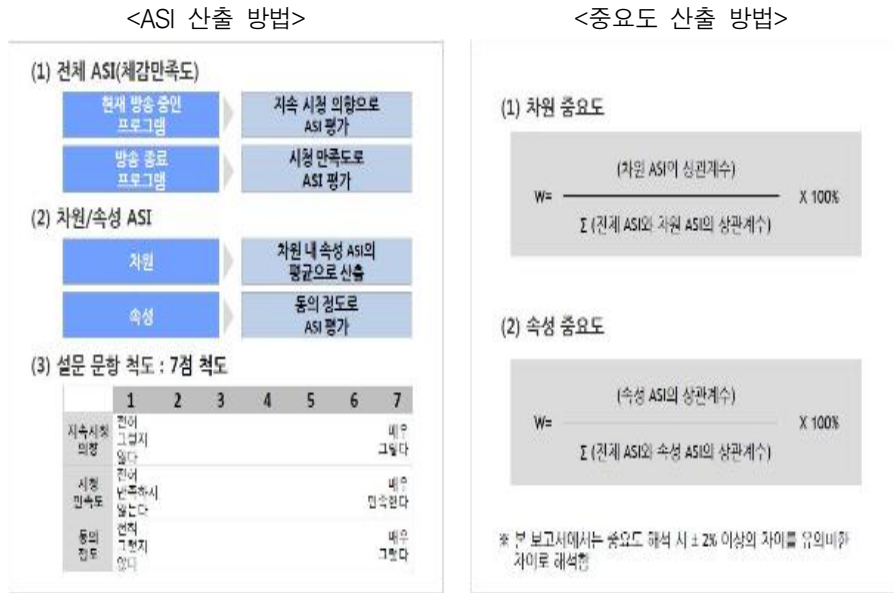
<ASI 산출 방법>

(1) 전체 ASI(체감만족도)

현재 방송 중인 프로그램 | 지속 시청 의향으로 ASI 평가

방송 종료 프로그램 | 시청 만족도로 ASI 평가

(2) 차원/속성 ASI

차원 | 차원 내 속성 ASI의 평균으로 산출

속성 | 동의 정도로 ASI 평가

(3) 설문 문항 척도 : 7점 척도

| | 1 | 2 | 3 | 4 | 5 | 6 | 7 |
|---|---|---|---|---|---|---|---|
| 지속시청 의향 | 전혀 그렇지 않다 | | | | | | 매우 그렇다 |
| 시청 만족도 | 전혀 만족하지 않는다 | | | | | | 매우 만족한다 |
| 동의 정도 | 전혀 그렇지 않다 | | | | | | 매우 그렇다 |

<중요도 산출 방법>

(1) 차원 중요도

W= $\frac{\text{(차원 ASI의 상관계수)}}{\Sigma \text{ (전체 ASI와 차원 ASI의 상관계수)}}$ X 100%

(2) 속성 중요도

W= $\frac{\text{(속성 ASI의 상관계수)}}{\Sigma \text{ (전체 ASI와 속성 ASI의 상관계수)}}$ X 100%

※ 본 보고서에서는 중요도 해석 시 ± 2% 이상의 차이를 유의미한 차이로 해석함